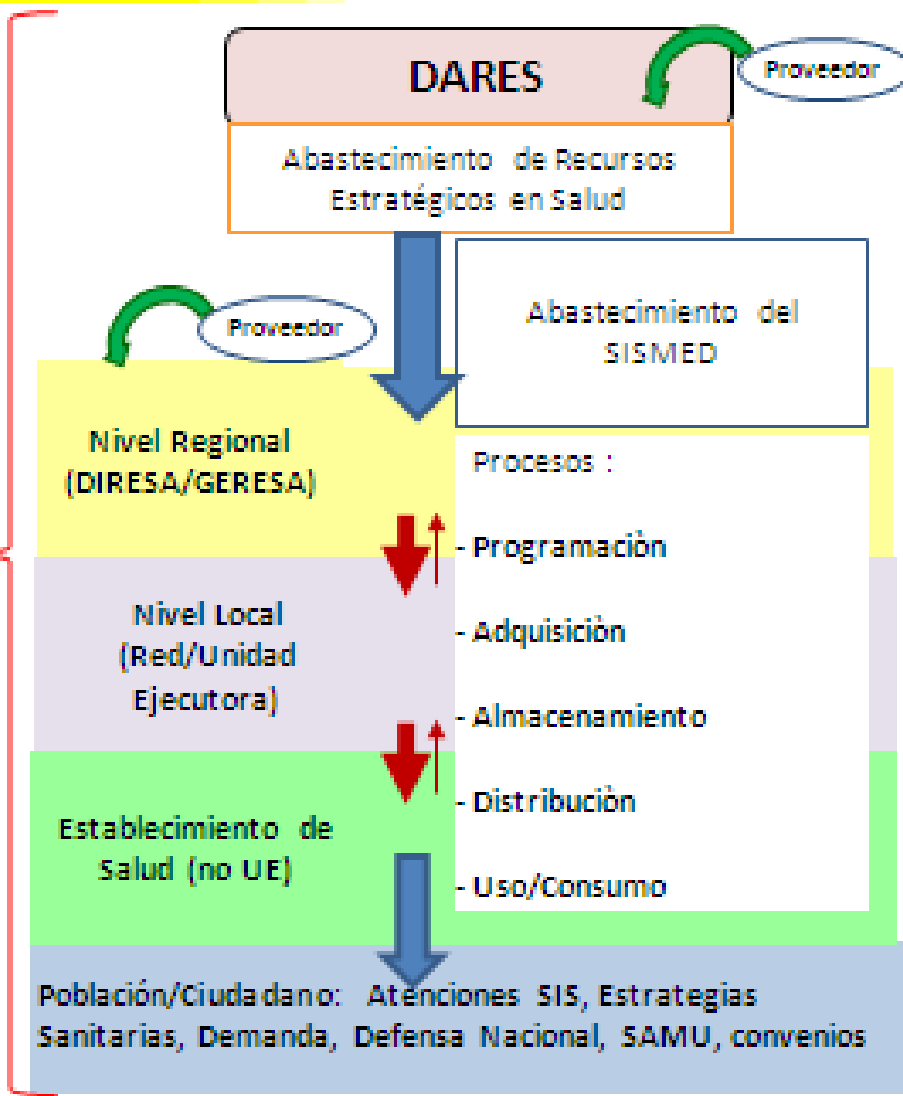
DARES

Proveedor

Abastecimiento de Recursos Estratégicos en Salud

Proveedor

Abastecimiento del SISMED

Nivel Regional (DIRESA/GERESA)

Procesos :

- Programación

Nivel Local (Red/Unidad Ejecutora)

- Adquisición

- Almacenamiento

Establecimiento de Salud (no UE)

- Distribución

- Uso/Consumo

Población/Ciudadano: Atenciones SIS, Estrategias Sanitarias, Demanda, Defensa Nacional, SAMU, convenios